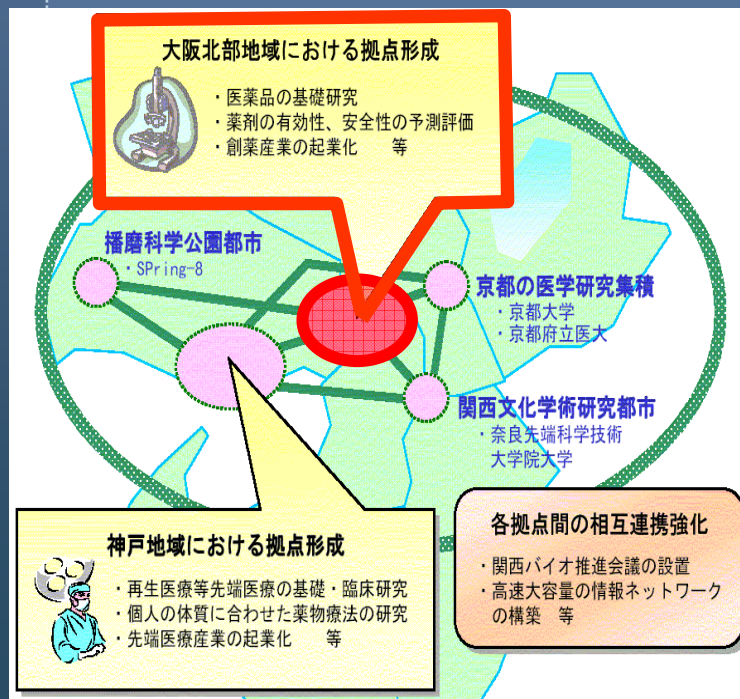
大阪北部地域における拠点形成

・医薬品の基礎研究
・薬剤の有効性、安全性の予測評価
・創薬産業の起業化　　等

播磨科学公園都市
・SPring-8

京都の医学研究集積
・京都大学
・京都府立医大

関西文化学術研究都市
・奈良先端科学技術大学院大学

神戸地域における拠点形成

・再生医療等先端医療の基礎・臨床研究
・個人の体質に合わせた薬物療法の研究
・先端医療産業の起業化　　等

各拠点間の相互連携強化

・関西バイオ推進会議の設置
・高速大容量の情報ネットワークの構築　等